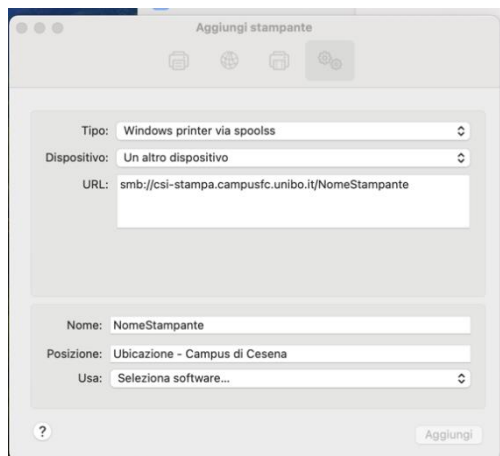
Aggiungi stampante

Tipo: Windows printer via spoolss
Dispositivo: Un altro dispositivo
URL: smb://csi-stampa.campusfc.unibo.it/NomeStampante

Nome: NomeStampante
Posizione: Ubicazione - Campus di Cesena
Usa: Seleziona software...

?
Aggiungi